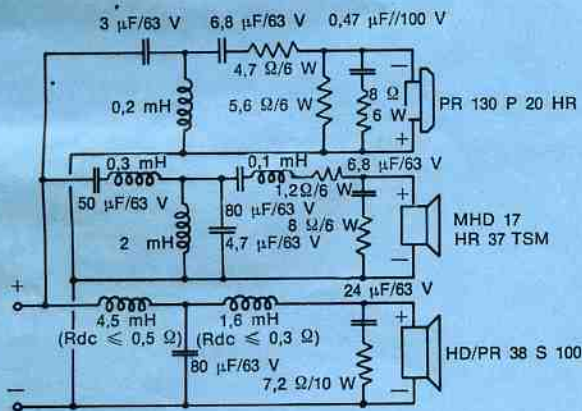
3 µF/63 V
6,8 µF/63 V
0,47 µF//100 V
4,7 Ω/6 W
0,2 mH
5,6 Ω/6 W
8 Ω
6 W
−
+
PR 130 P 20 HR
0,3 mH
0,1 mH
6,8 µF/63 V
1,2Ω/6 W
50 µF/63 V
80 µF/63 V
8 Ω/6 W
+
MHD 17
HR 37 TSM
2 mH
4,7 µF/63 V
−
24 µF/63 V
+
4,5 mH
(Rdc $\leqslant$ 0,5 Ω)
1,6 mH
(Rdc $\leqslant$ 0,3 Ω)
+
HD/PR 38 S 100
80 µF/63 V
7,2 Ω/10 W
−
−